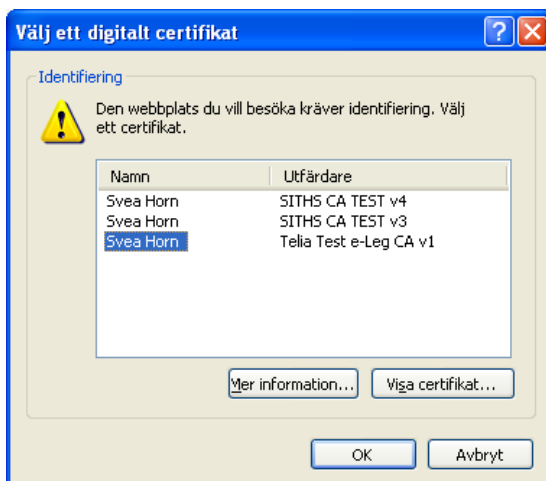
Välj ett digitalt certifikat

Identifiering

Den webbplats du vill besöka kräver identifiering. Välj ett certifikat.

| Namn | Utfärdare |
|---|---|
| Svea Horn | SITHS CA TEST v4 |
| Svea Horn | SITHS CA TEST v3 |
| Svea Horn | Telia Test e-Leg CA v1 |

Mer information...
Visa certifikat...

OK
Avbryt